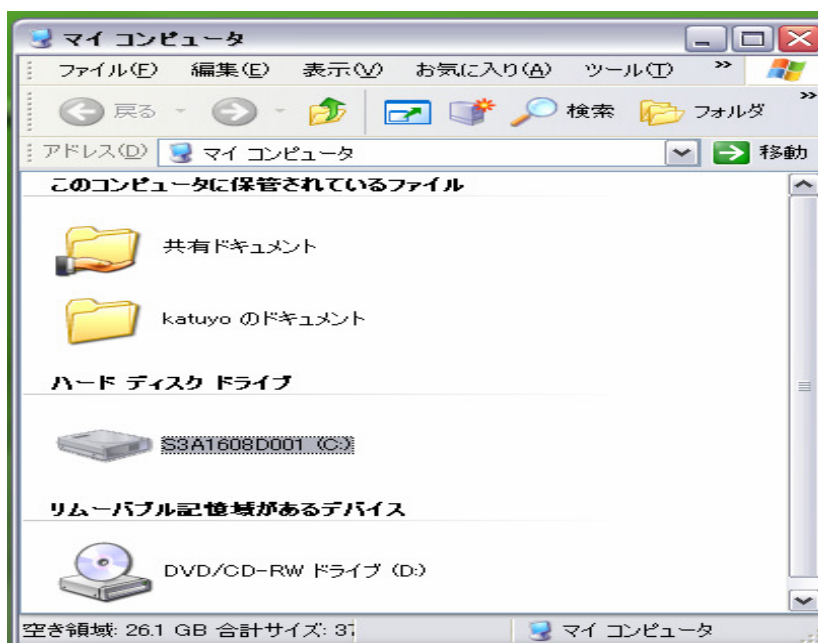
マイ コンピュータ

ファイル(F) 編集(E) 表示(V) お気に入り(A) ツール(T) »

戻る 検索 フォルダ »

アドレス(D) マイ コンピュータ 移動

このコンピュータに保管されているファイル

共有ドキュメント

katuyo のドキュメント

ハード ディスク ドライブ

S3A1608D001 (C:)

リムーバブル記憶域があるデバイス

DVD/CD-RW ドライブ (D:)

空き領域: 26.1 GB 合計サイズ: 3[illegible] マイ コンピュータ